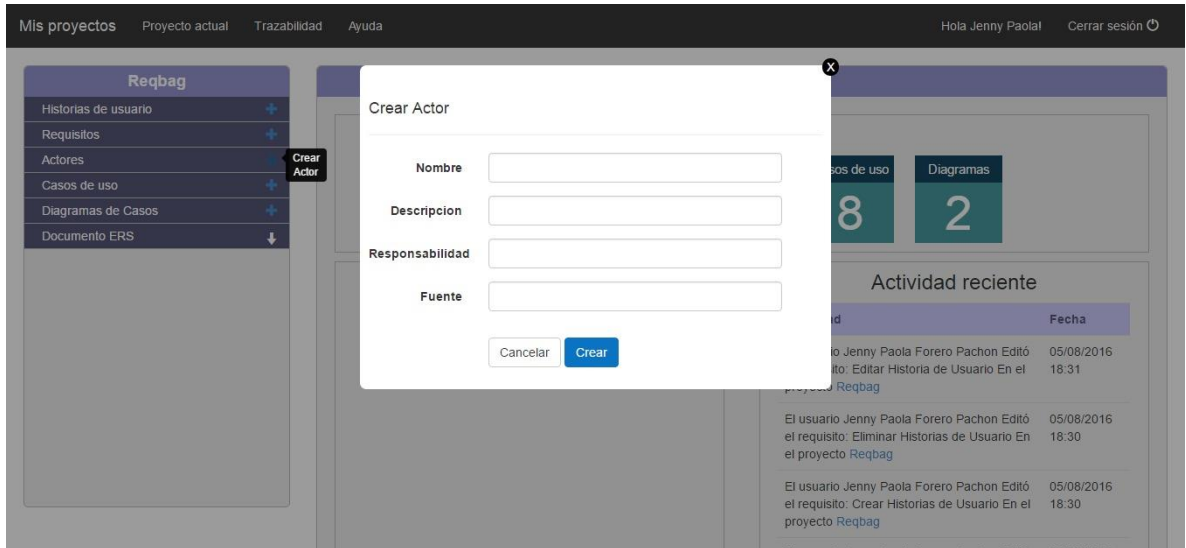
Mis proyectos Proyecto actual Trazabilidad Ayuda Hola Jenny Paola! Cerrar sesión

Reqbag
Historias de usuario
Requisitos
Actores
Casos de uso
Diagramas de Casos
Documento ERS

Crear Actor

X

Crear Actor

Nombre
Descripcion
Responsabilidad
Fuente

Cancelar Crear

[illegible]sos de uso
8
Diagramas
2

Actividad reciente

| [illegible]d | Fecha |
|---|---|
| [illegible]io Jenny Paola Forero Pachon Editó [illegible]sito: Editar Historia de Usuario En el proyect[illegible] Reqbag | 05/08/2016 18:31 |
| El usuario Jenny Paola Forero Pachon Editó el requisito: Eliminar Historias de Usuario En el proyecto Reqbag | 05/08/2016 18:30 |
| El usuario Jenny Paola Forero Pachon Editó el requisito: Crear Historias de Usuario En el proyecto Reqbag | 05/08/2016 18:30 |